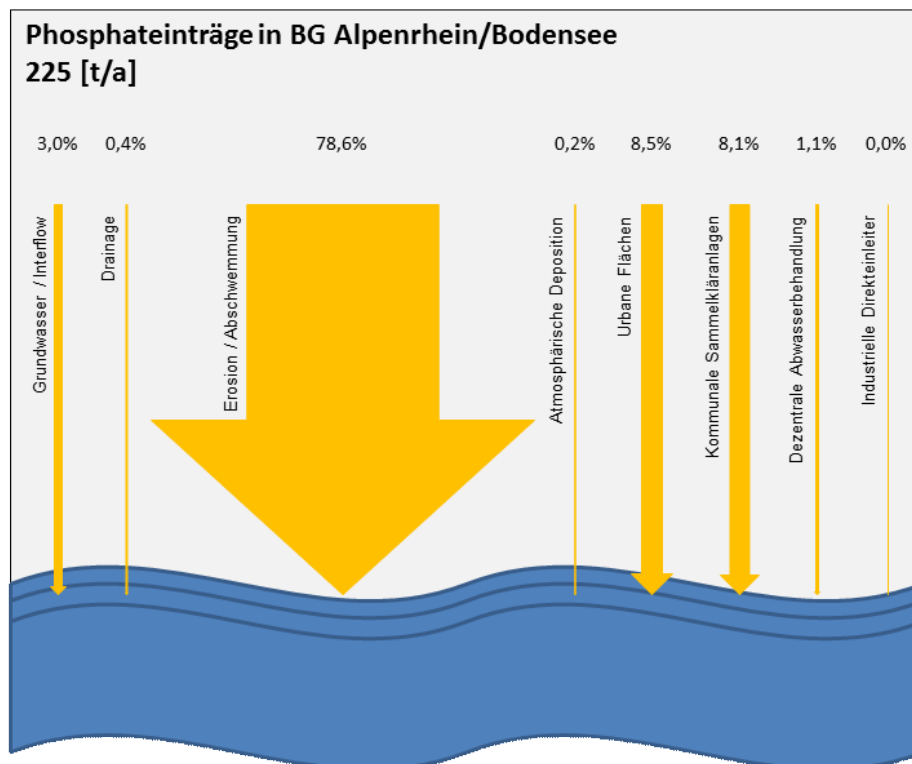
Phosphateinträge in BG Alpenrhein/Bodensee
225 [t/a]

3,0% 0,4% 78,6% 0,2% 8,5% 8,1% 1,1% 0,0%

Grundwasser / Interflow
Drainage
Erosion / Abschwemmung
Atmosphärische Deposition
Urbane Flächen
Kommunale Sammelkläranlagen
Dezentrale Abwasserbehandlung
Industrielle Direkteinleiter